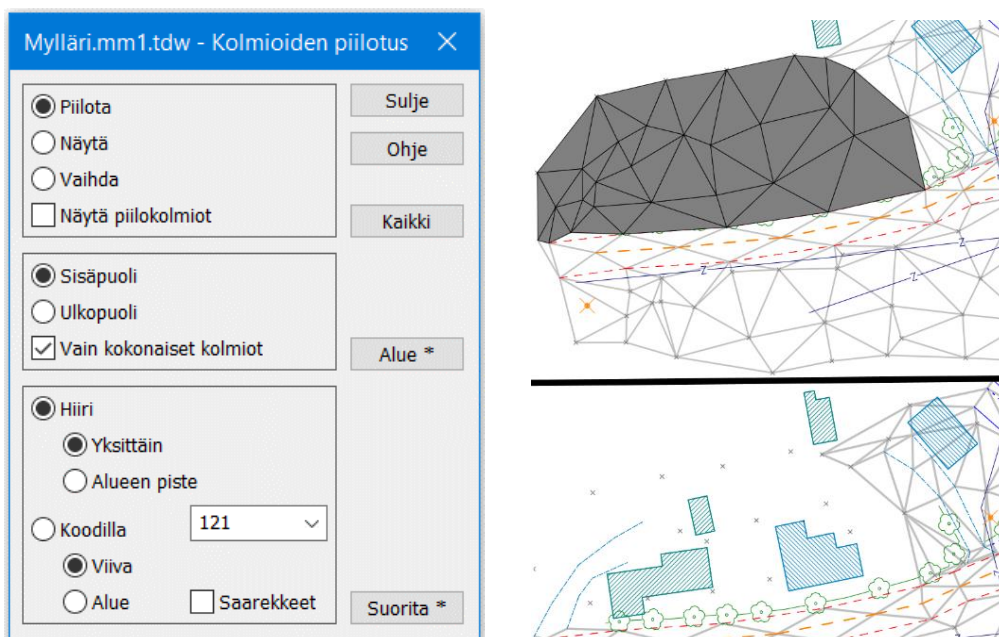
Mylläri.mm1.tdw - Kolmioiden piilotus

Piilota
Näytä
Vaihda
Näytä piilokolmiot

Sisäpuoli
Ulkopuoli
Vain kokonaiset kolmiot

Hiiri
Yksittäin
Alueen piste
Koodilla
121
Viiva
Alue
Saarekkeet

Sulje
Ohje
Kaikki
Alue *
Suorita *

Z
Z
Z